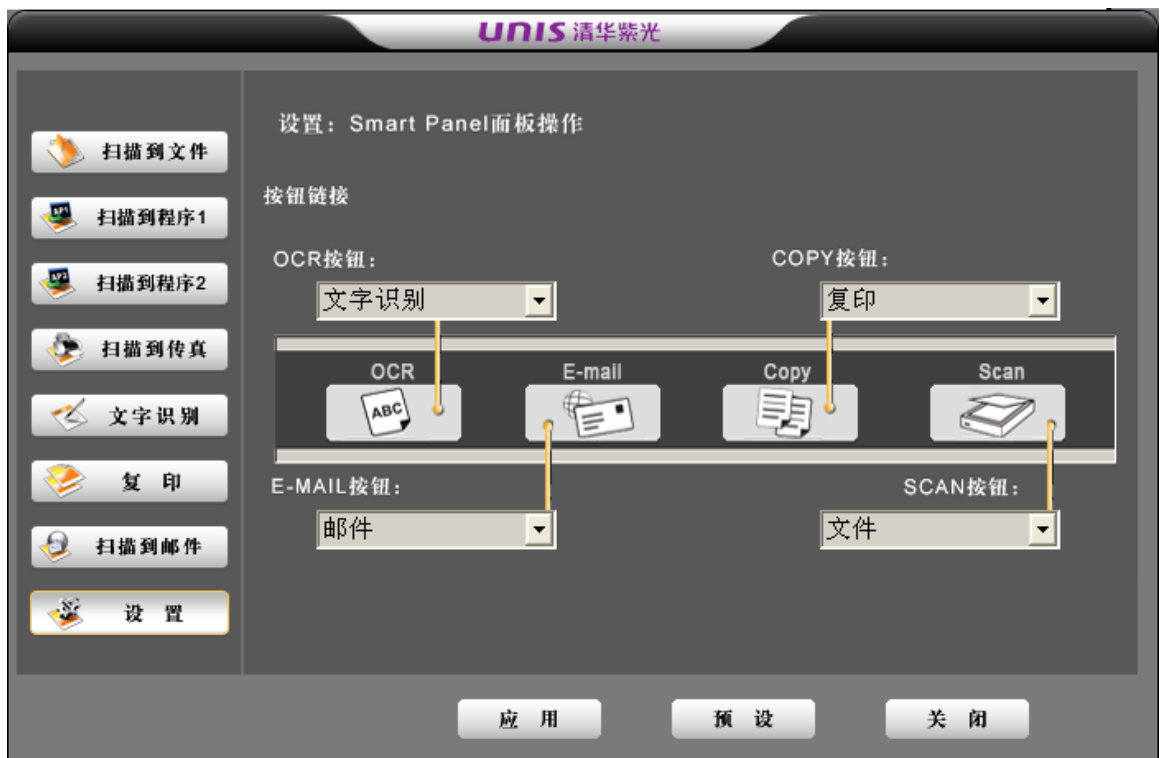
UNIS 清华紫光

扫描到文件
AP1 扫描到程序1
AP2 扫描到程序2
扫描到传真
文字识别
复 印
扫描到邮件
设 置

设置：Smart Panel面板操作

按钮链接

OCR按钮：
文字识别

COPY按钮：
复印

OCR
ABC
E-mail
Copy
Scan

E-MAIL按钮：
邮件

SCAN按钮：
文件

应 用
预 设
关 闭